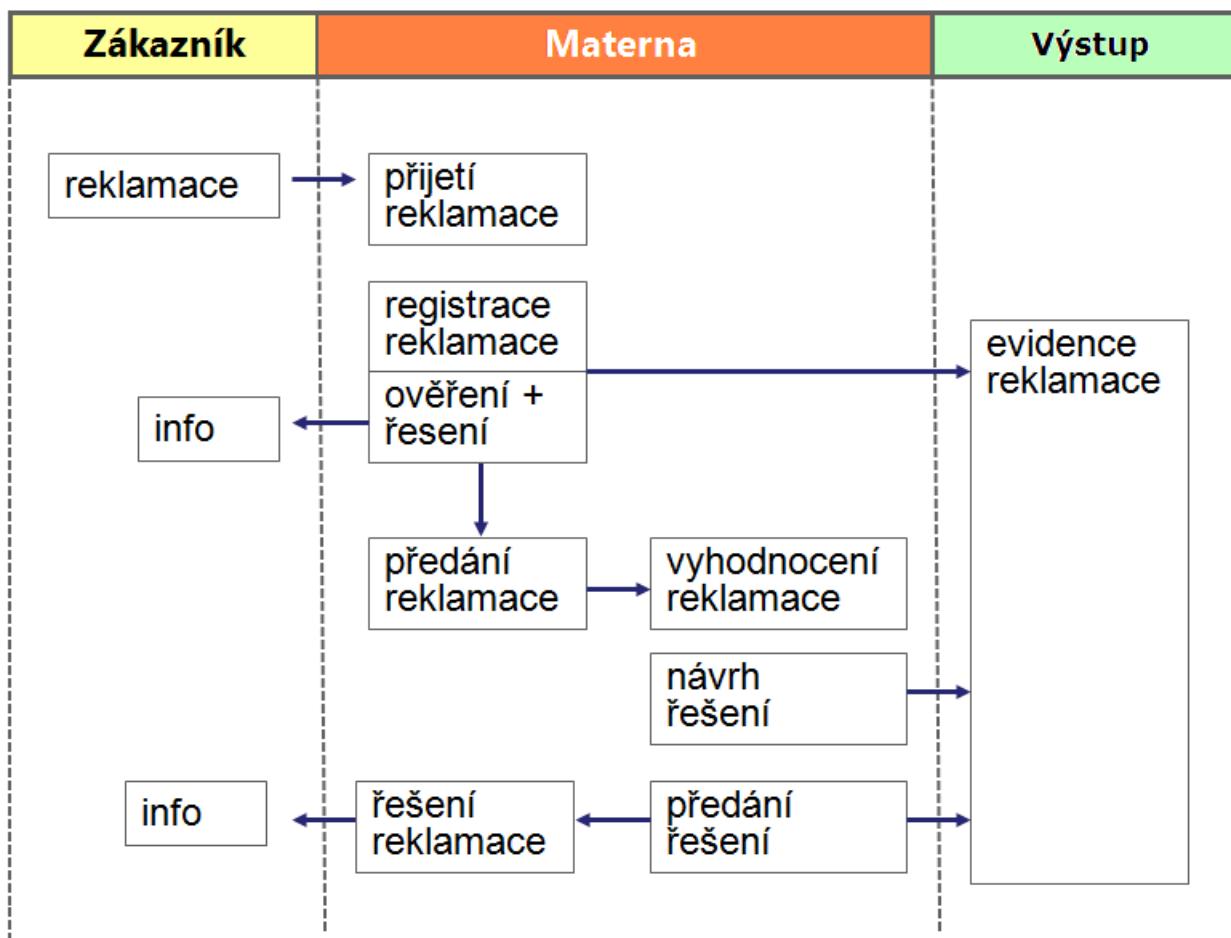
| Zákazník | Materna | Výstup |
|---|---|---|

reklamace

přijetí reklamace

registrace reklamace

ověření + řesení

info

evidence reklamace

předání reklamace

vyhodnocení reklamace

návrh řešení

info

řešení reklamace

předání řešení